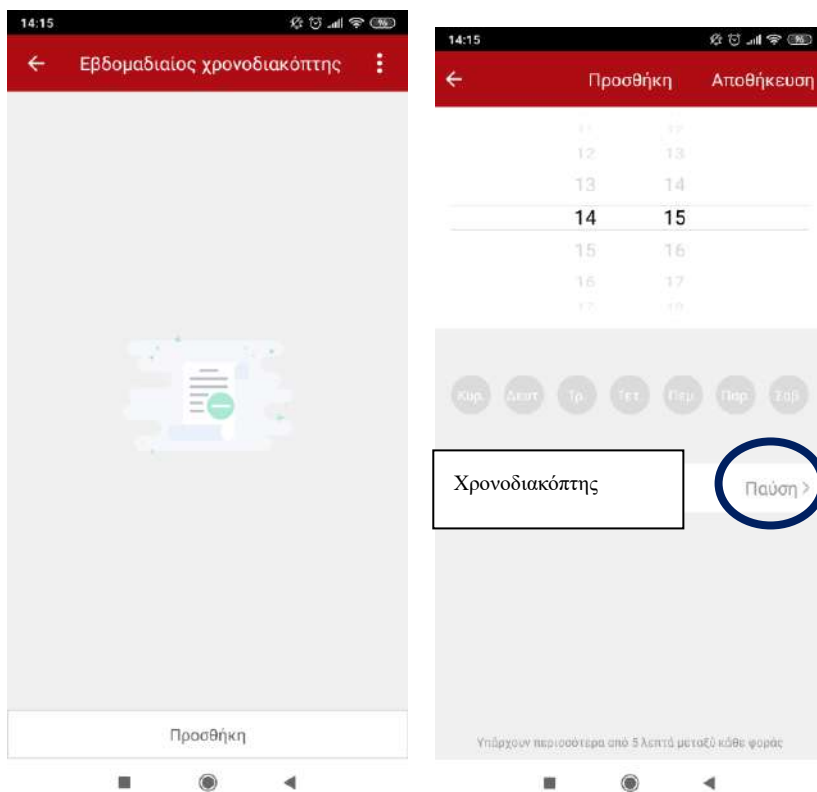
14:15

Εβδομαδιαίος χρονοδιακόπτης

Προσθήκη

14:15

Προσθήκη Αποθήκευση

11 12
12 13
13 14
14 15
15 16
16 17

Κυρ. Δευτ. Τρ. Τετ. Πεμ. Παρ. Σαβ.

Χρονοδιακόπτης

Παύση >

Υπάρχουν περισσότερα από 5 λεπτά μεταξύ κάθε φοράς